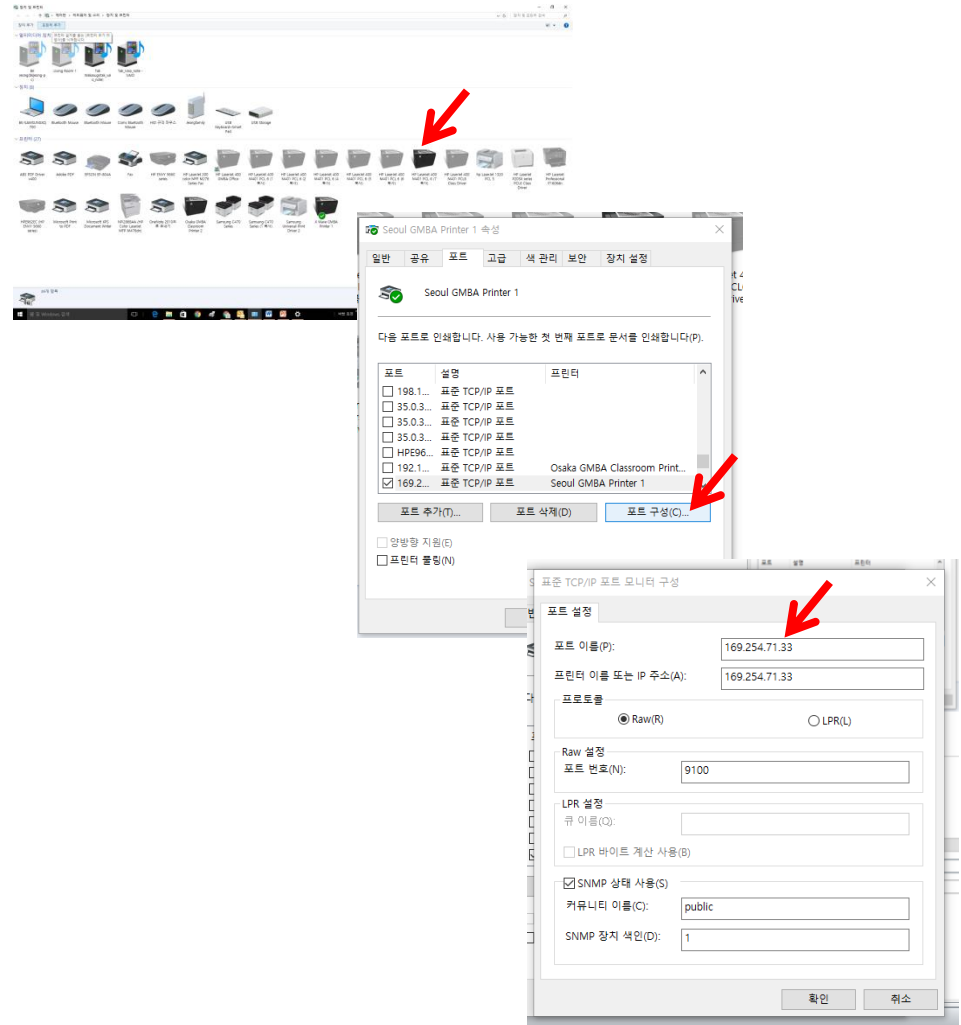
Seoul GMBA Printer 1 속성

일반 공유 포트 고급 색 관리 보안 장치 설정

Seoul GMBA Printer 1

다음 포트로 인쇄합니다. 사용 가능한 첫 번째 포트로 문서를 인쇄합니다(P).

| 포트 | 설명 | 프린터 |
|---|---|---|
| 198.1... | 표준 TCP/IP 포트 | |
| 35.0.3... | 표준 TCP/IP 포트 | |
| 35.0.3... | 표준 TCP/IP 포트 | |
| 35.0.3... | 표준 TCP/IP 포트 | |
| HPE96... | 표준 TCP/IP 포트 | |
| 192.1... | 표준 TCP/IP 포트 | Osaka GMBA Classroom Print... |
| 169.2... | 표준 TCP/IP 포트 | Seoul GMBA Printer 1 |

포트 추가(T)... 포트 삭제(D) 포트 구성(C)...

양방향 지원(E)
프린터 풀링(N)

표준 TCP/IP 포트 모니터 구성

포트 설정

포트 이름(P): 169.254.71.33
프린터 이름 또는 IP 주소(A): 169.254.71.33

프로토콜
Raw(R) LPR(L)

Raw 설정
포트 번호(N): 9100

LPR 설정
큐 이름(Q):
LPR 바이트 계산 사용(B)

SNMP 상태 사용(S)
커뮤니티 이름(C): public
SNMP 장치 색인(D): 1

확인 취소